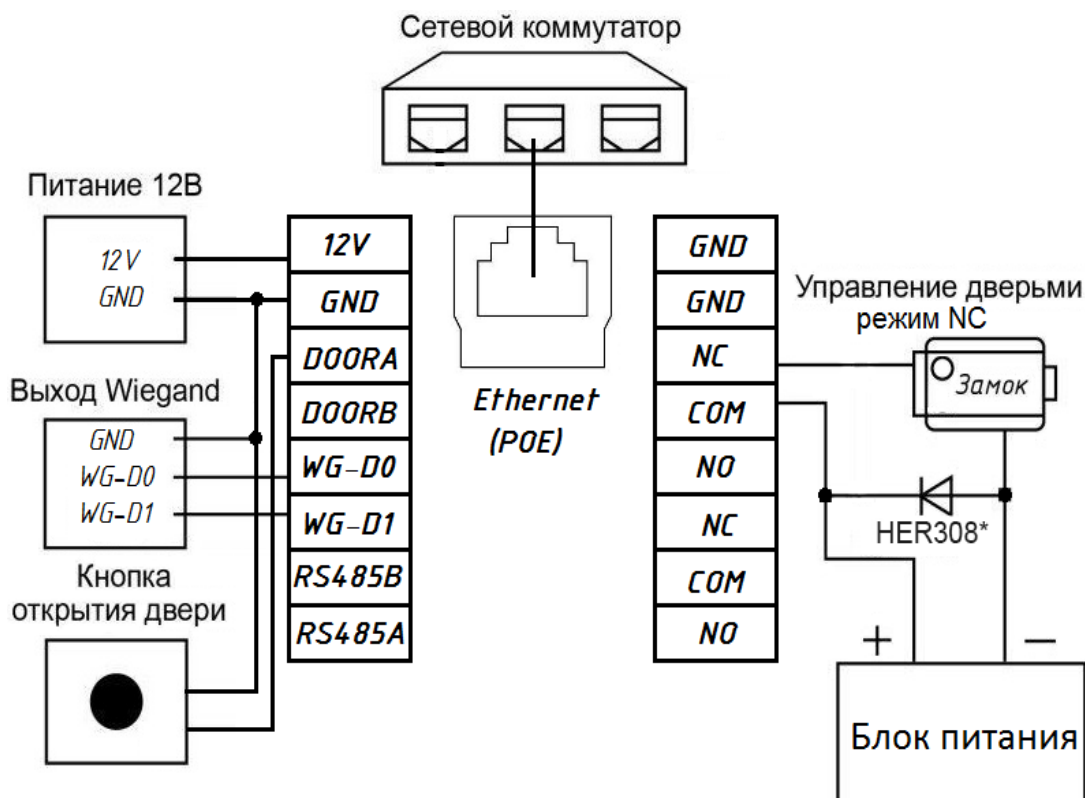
Сетевой коммутатор

Питание 12В

12V
GND

Выход Wiegand

GND
WG-D0
WG-D1

Кнопка открытия двери

12V
GND
DOORA
DOORB
WG-D0
WG-D1
RS485B
RS485A

Ethernet
(POE)

GND
GND
NC
COM
NO
NC
COM
NO

Управление дверьми режим NC

Замок

HER308*

+
−

Блок питания